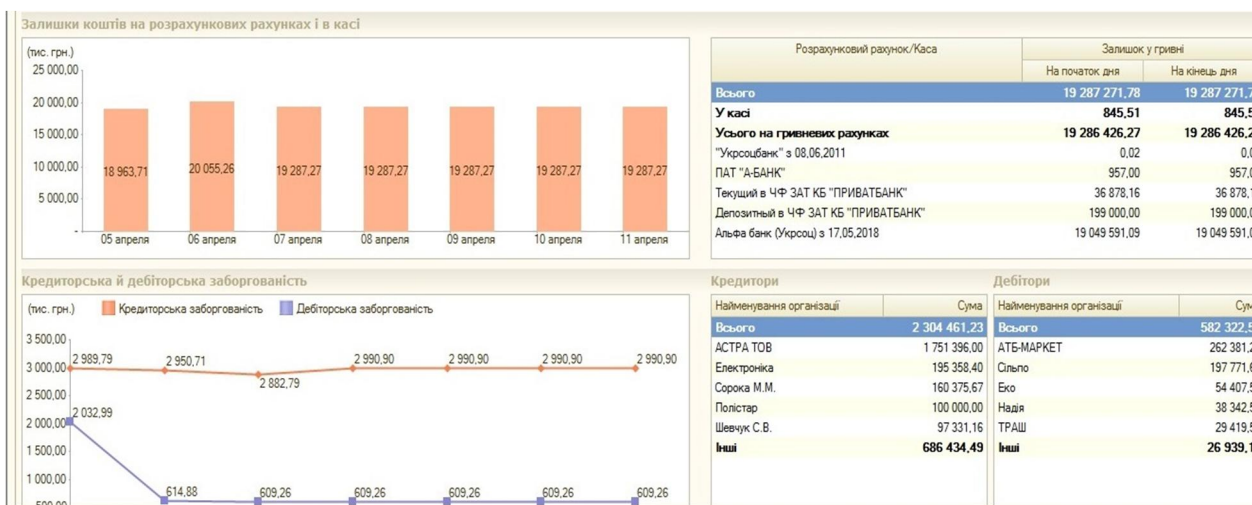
Залишки коштів на розрахункових рахунках і в касі

(тис. грн.)
25 000,00
20 000,00
15 000,00
10 000,00
5 000,00
-

| 05 апреля | 06 апреля | 07 апреля | 08 апреля | 09 апреля | 10 апреля | 11 апреля |
|---|---|---|---|---|---|---|
| 18 963,71 | 20 055,26 | 19 287,27 | 19 287,27 | 19 287,27 | 19 287,27 | 19 287,27 |

| Розрахунковий рахунок/Каса | Залишок у гривні: На початок дня | Залишок у гривні: На кінець дня |
|---|---|---|
| Всього | 19 287 271,78 | 19 287 271,7 |
| У касі | 845,51 | 845,5 |
| Усього на гривневих рахунках | 19 286 426,27 | 19 286 426,2 |
| "Укрсоцбанк" з 08,06,2011 | 0,02 | 0,0 |
| ПАТ "А-БАНК" | 957,00 | 957,0 |
| Текущий в ЧФ ЗАТ КБ "ПРИВАТБАНК" | 36 878,16 | 36 878,1 |
| Депозитный в ЧФ ЗАТ КБ "ПРИВАТБАНК" | 199 000,00 | 199 000,0 |
| Альфа банк (Укрсоц) з 17,05,2018 | 19 049 591,09 | 19 049 591,0 |

Кредиторська й дебіторська заборгованість

(тис. грн.) Кредиторська заборгованість Дебіторська заборгованість

3 500,00
3 000,00
2 500,00
2 000,00
1 500,00
1 000,00
500,00

2 989,79 2 950,71 2 882,79 2 990,90 2 990,90 2 990,90 2 990,90
2 032,99 614,88 609,26 609,26 609,26 609,26 609,26

Кредитори

| Найменування організації | Сума |
|---|---|
| Всього | 2 304 461,23 |
| АСТРА ТОВ | 1 751 396,00 |
| Електроніка | 195 358,40 |
| Сорока М.М. | 160 375,67 |
| Полістар | 100 000,00 |
| Шевчук С.В. | 97 331,16 |
| Інші | 686 434,49 |

Дебітори

| Найменування організації | Сум |
|---|---|
| Всього | 582 322,5 |
| АТБ-МАРКЕТ | 262 381,2 |
| Сільпо | 197 771,6 |
| Еко | 54 407,5 |
| Надія | 38 342,5 |
| ТРАШ | 29 419,5 |
| Інші | 26 939,1 |